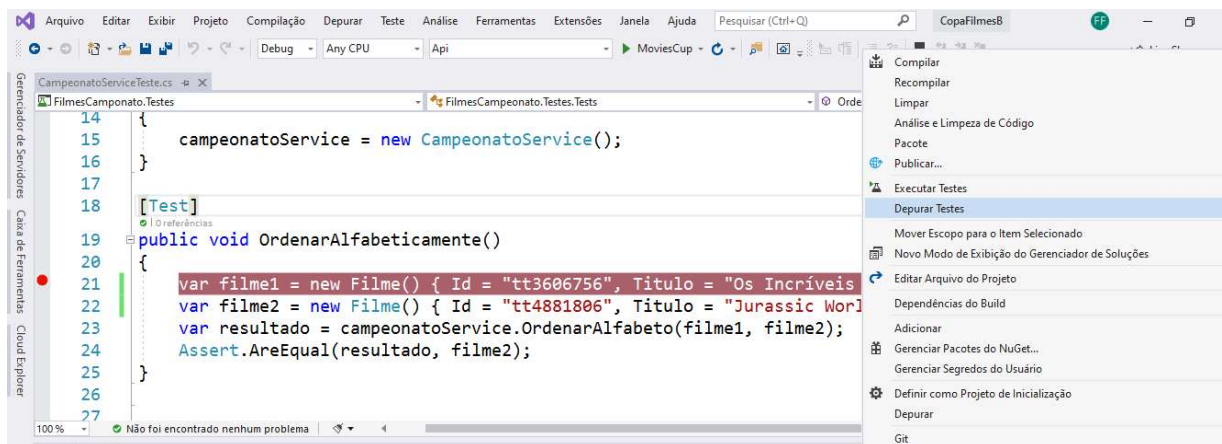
Arquivo Editar Exibir Projeto Compilação Depurar Teste Análise Ferramentas Extensões Janela Ajuda Pesquisar (Ctrl+Q) CopaFilmesB FF

Debug Any CPU Api MoviesCup

Gerenciador de Servidores Caixa de Ferramentas Cloud Explorer

CampeonatoServiceTeste.cs

FilmesCamponato.Testes FilmesCampeonato.Testes.Tests Orde

14 {
15 campeonatoService = new CampeonatoService();
16 }
17
18 [Test]
0 referências
19 public void OrdenarAlfabeticamente()
20 {
21 var filme1 = new Filme() { Id = "tt3606756", Titulo = "Os Incríveis
22 var filme2 = new Filme() { Id = "tt4881806", Titulo = "Jurassic Worl
23 var resultado = campeonatoService.OrdenarAlfabeto(filme1, filme2);
24 Assert.AreEqual(resultado, filme2);
25 }
26
27

100 % Não foi encontrado nenhum problema

Compilar
Recompilar
Limpar
Análise e Limpeza de Código
Pacote
Publicar...
Executar Testes
Depurar Testes
Mover Escopo para o Item Selecionado
Novo Modo de Exibição do Gerenciador de Soluções
Editar Arquivo do Projeto
Dependências do Build
Adicionar
Gerenciar Pacotes do NuGet...
Gerenciar Segredos do Usuário
Definir como Projeto de Inicialização
Depurar
Git